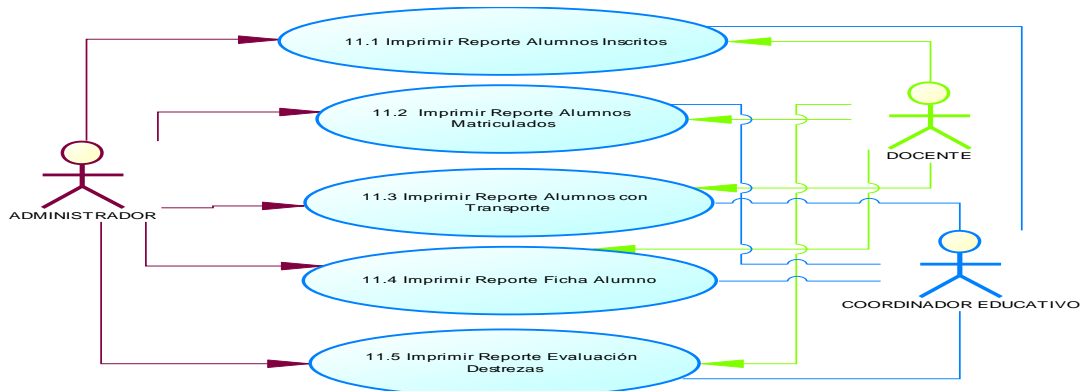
11.1 Imprimir Reporte Alumnos Inscritos

11.2 Imprimir Reporte Alumnos Matriculados

11.3 Imprimir Reporte Alumnos con Transporte

11.4 Imprimir Reporte Ficha Alumno

11.5 Imprimir Reporte Evaluación Destrezas

ADMINISTRADOR

DOCENTE

COORDINADOR EDUCATIVO